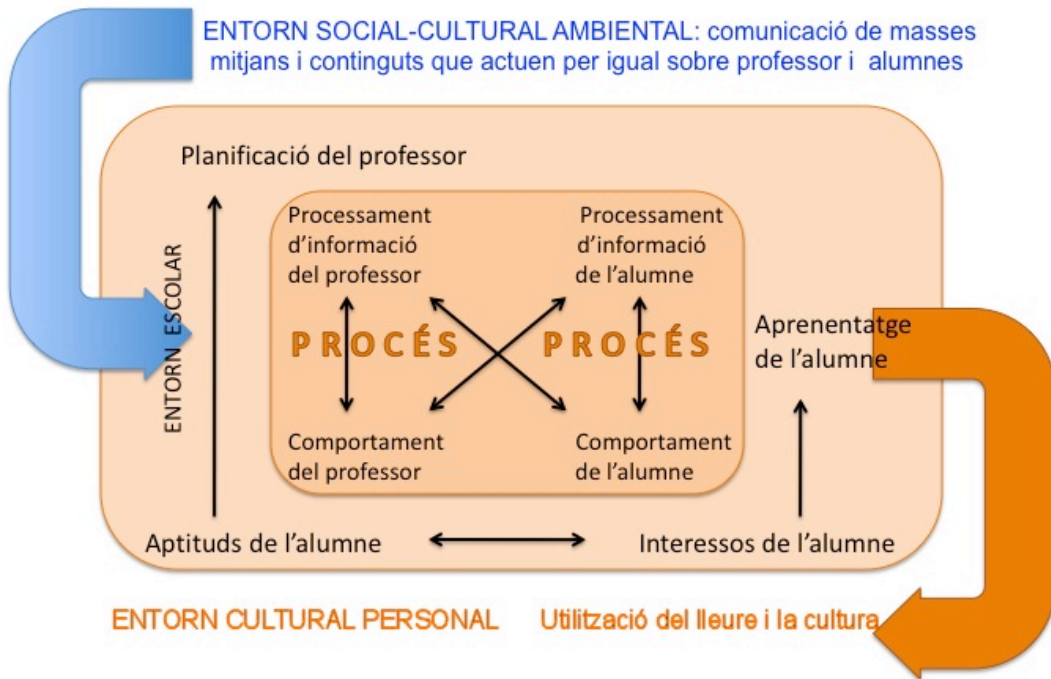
ENTORN SOCIAL-CULTURAL AMBIENTAL: comunicació de masses mitjans i continguts que actuen per igual sobre professor i alumnes

Planificació del professor

ENTORN ESCOLAR

Processament d'informació del professor

Processament d'informació de l'alumne

PROCÉS

PROCÉS

Comportament del professor

Comportament de l'alumne

Aprenentatge de l'alumne

Aptituds de l'alumne

Interessos de l'alumne

ENTORN CULTURAL PERSONAL

Utilització del lleure i la cultura